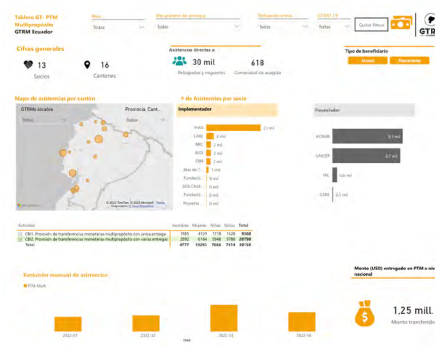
Tablero GT- PTM Multipropósito GTRM Ecuador

Mes Todas

Mecanismo de entrega Todas

Población meta Todas

COVID 19 Todas

Quitar filtros

GTRM

Cifras generales

13 Socios

16 Cantones

Asistencias directas

30 mil Refugiados y migrantes

618 Comunidad de acogida

Tipo de beneficiario

Mapa de asistencias por socios

GTRM socios

Provincia, Cant...

Todas

# de Asistencias por socio

Implementador

HIAS 21 mil

CARE 3 mil

NRC 2 mil

ADRA 2 mil

OIM 2 mil

Mas de C... 1 mil

Fundació... 0 mil

SOS Child... 0 mil

Fundació... 0 mil

Proyecto... 0 mil

Financiador

ACNUR 9 mil

UNICEF 8,7 mil

PAL 1,5 mil

CARE 0,1 mil

© 2022 TomTom, © 2022 Microsoft Terms

Actividad | Hombres | Mujeres | Niños | Niñas | Total
CB1: Provisión de transferencias monetarias multipropósito con única entrega | 1983 | 4329 | 1718 | 1528 | 9558
CB2: Provisión de transferencias monetarias multipropósito con varias entregas | 2792 | 9764 | 5948 | 5786 | 20700
Total | 4777 | 13093 | 7666 | 7314 | 30158

Evolución mensual de asistencias

Año-Mes

2022-07

2022-10

2022-11

2022-16

Monto (USD) entregado en PTM a nivel nacional

1,25 mill.

Monto transferido